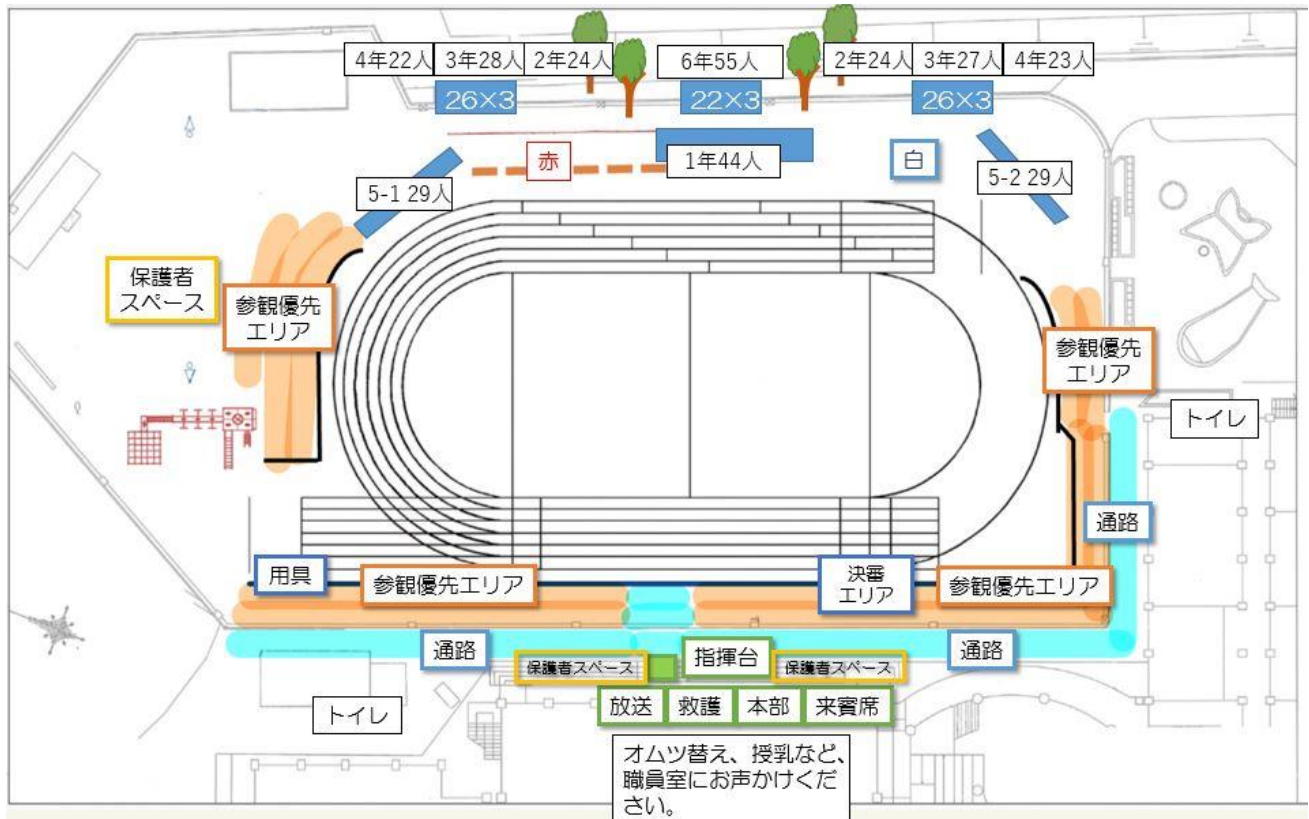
4年22人 3年28人 2年24人 6年55人 2年24人 3年27人 4年23人

26×3 22×3 26×3

赤 1年44人 白

5-1 29人 5-2 29人

保護者スペース

参観優先エリア

参観優先エリア

トイレ

通路

用具 参観優先エリア 決番エリア 参観優先エリア

通路 指揮台 通路

保護者スペース 保護者スペース

放送 救護 本部 来賓席

トイレ

オムツ替え、授乳など、職員室にお声かけください。